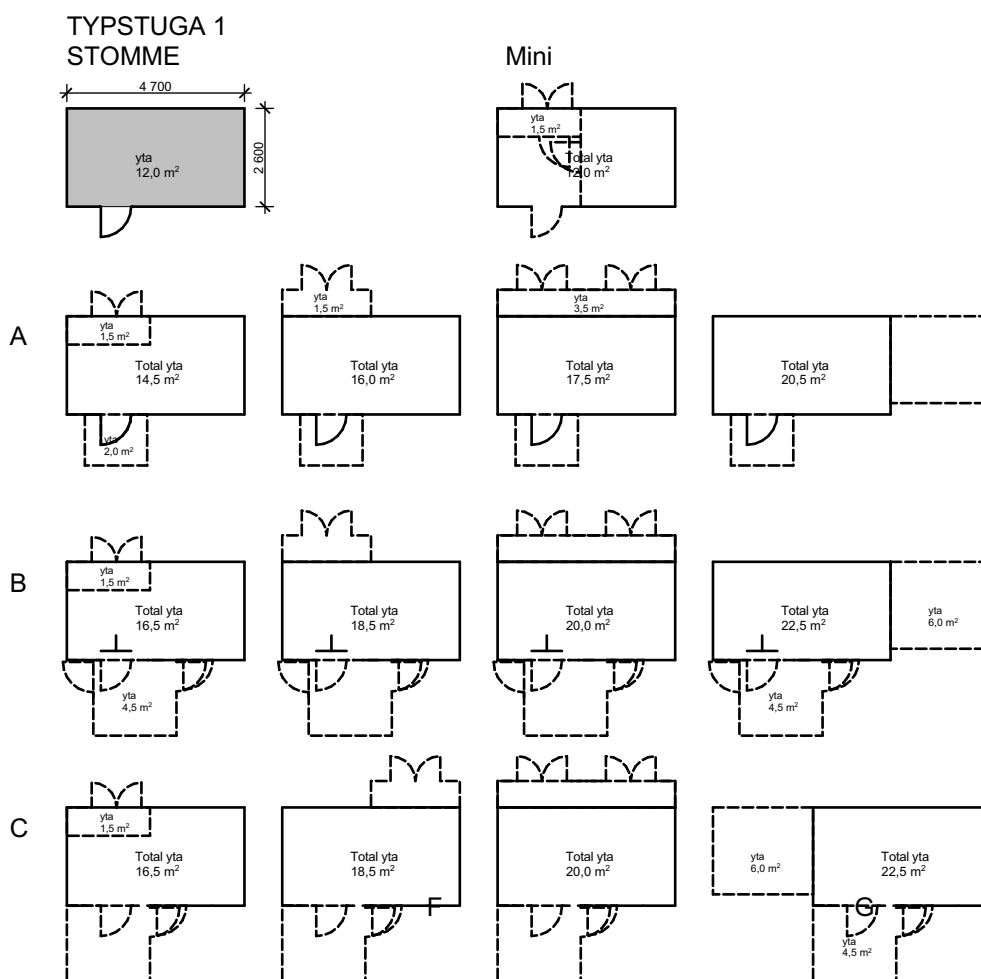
TYPSTUGA 1
STOMME

4 700

2 600

yta
12,0 m²

Mini

yta
1,5 m²

Total yta
12,0 m²

A

yta
1,5 m²

Total yta
14,5 m²

yta
2,0 m²

yta
1,5 m²

Total yta
16,0 m²

yta
3,5 m²

Total yta
17,5 m²

Total yta
20,5 m²

B

yta
1,5 m²

Total yta
16,5 m²

yta
4,5 m²

Total yta
18,5 m²

Total yta
20,0 m²

Total yta
22,5 m²

yta
6,0 m²

yta
4,5 m²

C

yta
1,5 m²

Total yta
16,5 m²

Total yta
18,5 m²

F

Total yta
20,0 m²

yta
6,0 m²

Total yta
22,5 m²

G

yta
4,5 m²